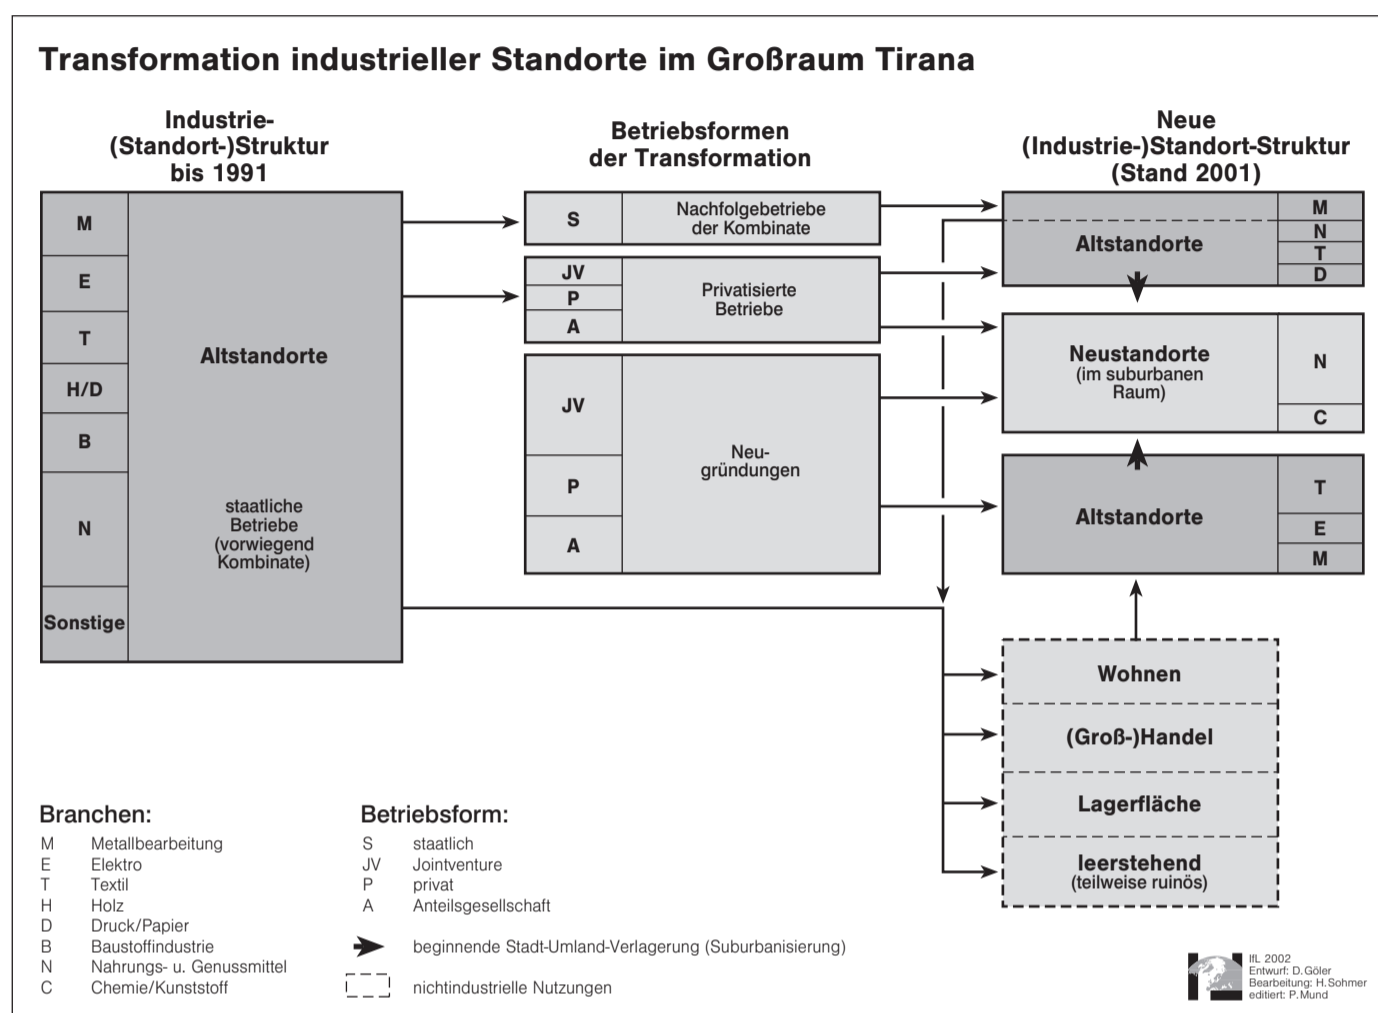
Transformation industrieller Standorte im Großraum Tirana

Industrie-(Standort-)Struktur bis 1991

| M | Altstandorte |
|---|---|
| E | |
| T | |
| H/D | |
| B | |
| N | staatliche Betriebe (vorwiegend Kombinate) |
| Sonstige | |

Betriebsformen der Transformation

| S | Nachfolgebetriebe der Kombinate |
|---|---|
| JV | Privatisierte Betriebe |
| P | |
| A | |
| JV | Neugründungen |
| P | |
| A | |

Neue (Industrie-)Standort-Struktur (Stand 2001)

| Altstandorte | M |
|---|---|
| | N |
| | T |
| | D |
| Neustandorte (im suburbanen Raum) | N |
| | C |
| Altstandorte | T |
| | E |
| | M |

Wohnen
(Groß-)Handel
Lagerfläche
leerstehend (teilweise ruinös)

Branchen:
M Metallbearbeitung
E Elektro
T Textil
H Holz
D Druck/Papier
B Baustoffindustrie
N Nahrungs- u. Genussmittel
C Chemie/Kunststoff

Betriebsform:
S staatlich
JV Jointventure
P privat
A Anteilsgesellschaft

beginnende Stadt-Umland-Verlagerung (Suburbanisierung)
nichtindustrielle Nutzungen

IfL 2002
Entwurf: D.Göler
Bearbeitung: H.Sohmer
editiert: P.Mund